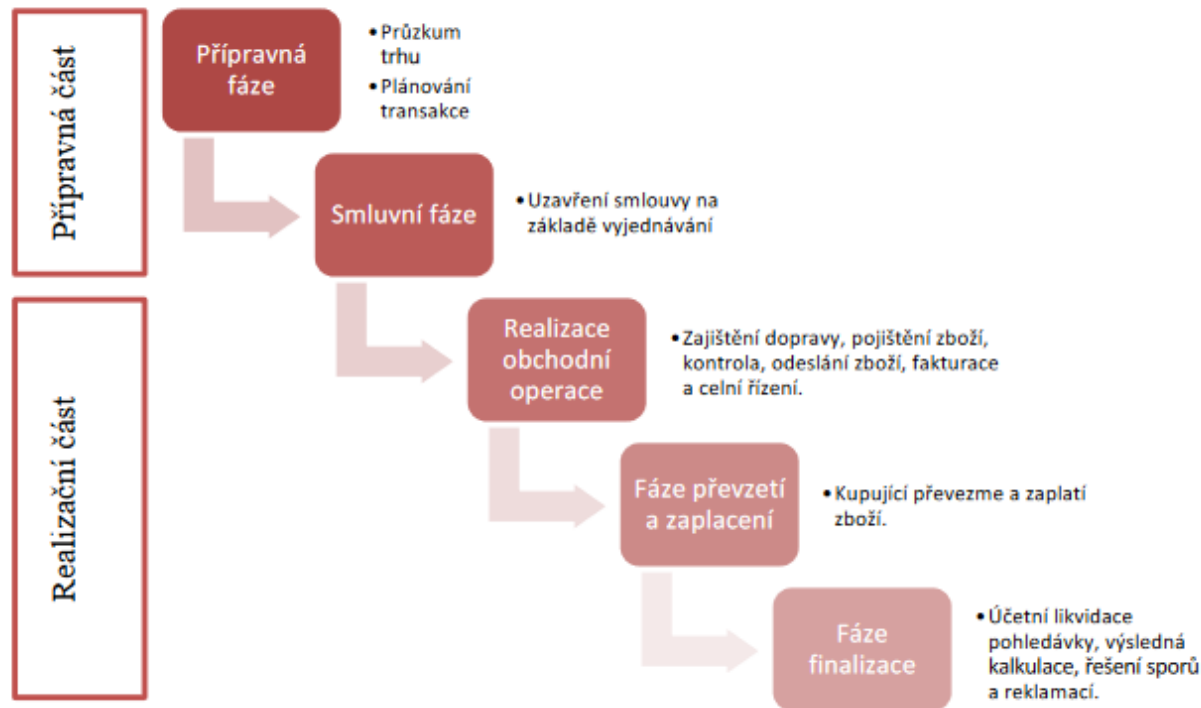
Přípravná část

Realizační část

Přípravná fáze

• Průzkum trhu
• Plánování transakce

Smluvní fáze

• Uzavření smlouvy na základě vyjednávání

Realizace obchodní operace

• Zajištění dopravy, pojištění zboží, kontrola, odeslání zboží, fakturace a celní řízení.

Fáze převzetí a zaplacení

• Kupující převezme a zaplatí zboží.

Fáze finalizace

• Účetní likvidace pohledávky, výsledná kalkulace, řešení sporů a reklamací.